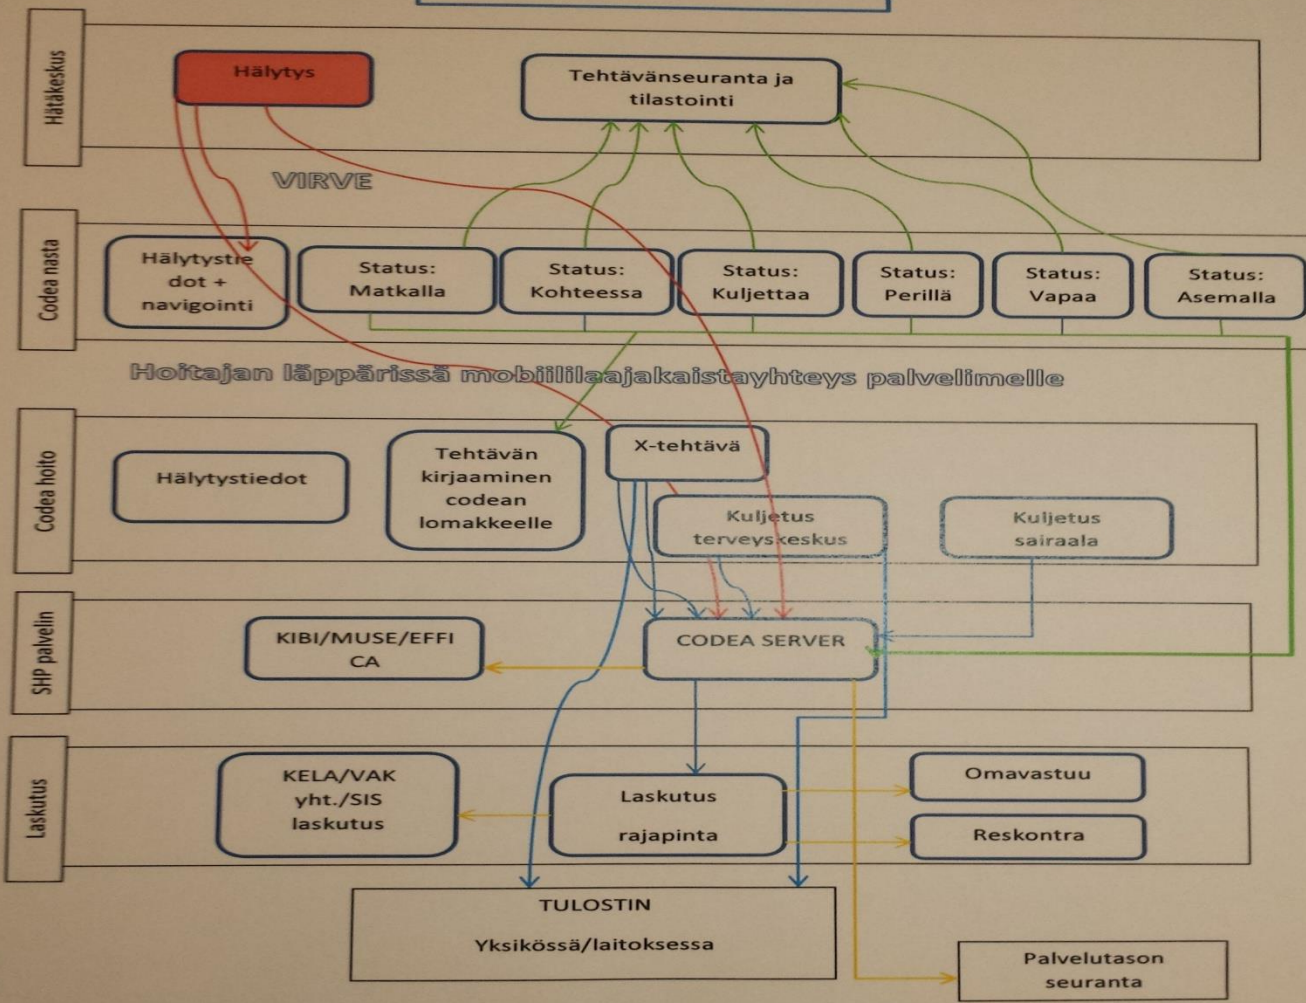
Hätäkeskus

Hälytys

Tehtävänseuranta ja tilastointi

VIRVE

Codea nasta

Hälytystiedot + navigointi

Status: Matkalla

Status: Kohteessa

Status: Kuljettaa

Status: Perillä

Status: Vapaa

Status: Asemalla

Hoitajan läppärissä mobiililaajakaistayhteys palvelimelle

Codea hoito

Hälytystiedot

Tehtävän kirjaaminen codean lomakkeelle

X-tehtävä

Kuljetus terveyskeskus

Kuljetus sairaala

SHP palvelin

KIBI/MUSE/EFFI CA

CODEA SERVER

Laskutus

KELA/VAK yht./SIS laskutus

Laskutus rajapinta

Omavastuu

Reskontra

TULOSTIN

Yksikössä/laitoksessa

Palvelutason seuranta